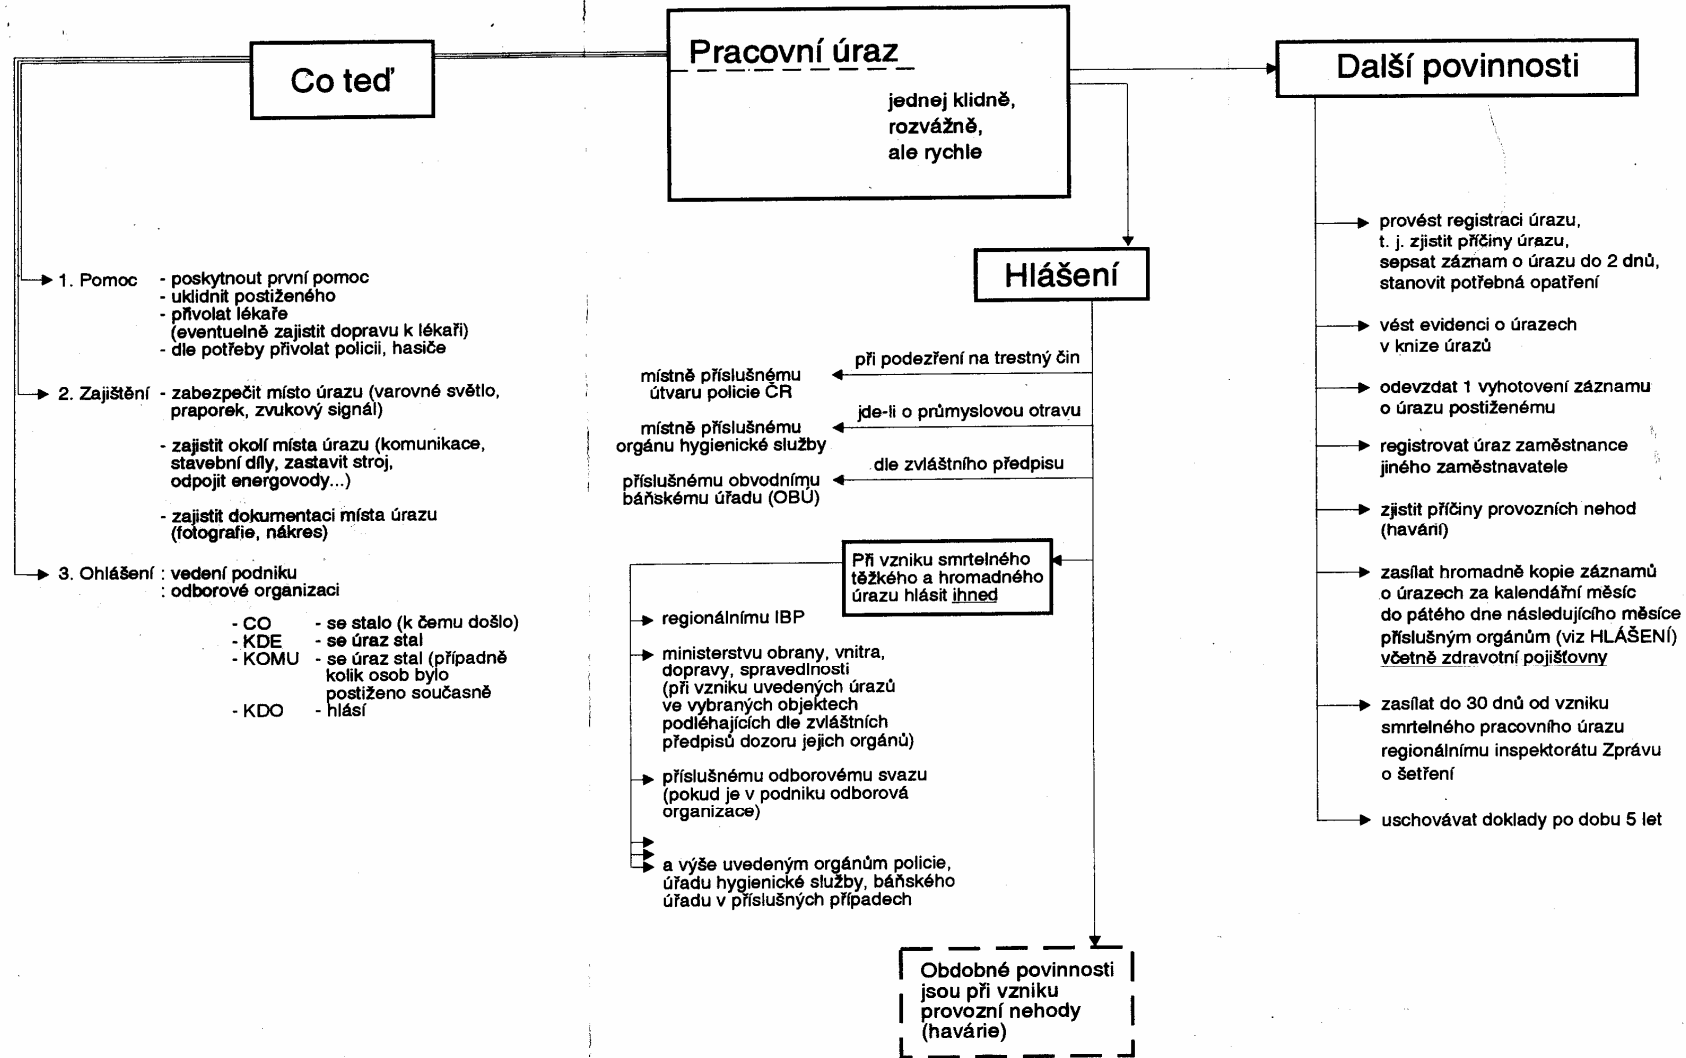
Co teď

Pracovní úraz

jednej klidně, rozvážně, ale rychle

Další povinnosti

1. Pomoc - poskytnout první pomoc
- uklidnit postiženého
- přivolat lékaře (eventuelně zajistit dopravu k lékaři)
- dle potřeby přivolat policii, hasiče

2. Zajištění - zabezpečit místo úrazu (varovné světlo, praporek, zvukový signál)

- zajistit okolí místa úrazu (komunikace, stavební díly, zastavit stroj, odpojit energovody...)

- zajistit dokumentaci místa úrazu (fotografie, nákres)

3. Ohlášení : vedení podniku
: odborové organizaci

- CO - se stalo (k čemu došlo)
- KDE - se úraz stal
- KOMU - se úraz stal (případně kolik osob bylo postiženo současně
- KDO - hlásí

Hlášení

při podezření na trestný čin
místně příslušnému útvaru policie ČR

jde-li o průmyslovou otravu
místně příslušnému orgánu hygienické služby

dle zvláštního předpisu
příslušnému obvodnímu báňskému úřadu (OBÚ)

Při vzniku smrtelného těžkého a hromadného úrazu hlásit ihned

regionálnímu IBP

ministerstvu obrany, vnitra, dopravy, spravedlnosti (při vzniku uvedených úrazů ve vybraných objektech podléhajících dle zvláštních předpisů dozoru jejich orgánů)

příslušnému odborovému svazu (pokud je v podniku odborová organizace)

a výše uvedeným orgánům policie, úřadu hygienické služby, báňského úřadu v příslušných případech

Obdobné povinnosti jsou při vzniku provozní nehody (havárie)

provést registraci úrazu, t. j. zjistit příčiny úrazu, sepsat záznam o úrazu do 2 dnů, stanovit potřebná opatření

vést evidenci o úrazech v knize úrazů

odevzdat 1 vyhotovení záznamu o úrazu postiženému

registrovat úraz zaměstnance jiného zaměstnavatele

zjistit příčiny provozních nehod (havárií)

zasílat hromadně kopie záznamů o úrazech za kalendářní měsíc do pátého dne následujícího měsíce příslušným orgánům (viz HLÁŠENÍ) včetně zdravotní pojišťovny

zasílat do 30 dnů od vzniku smrtelného pracovního úrazu regionálnímu inspektorátu Zprávu o šetření

uschovávat doklady po dobu 5 let